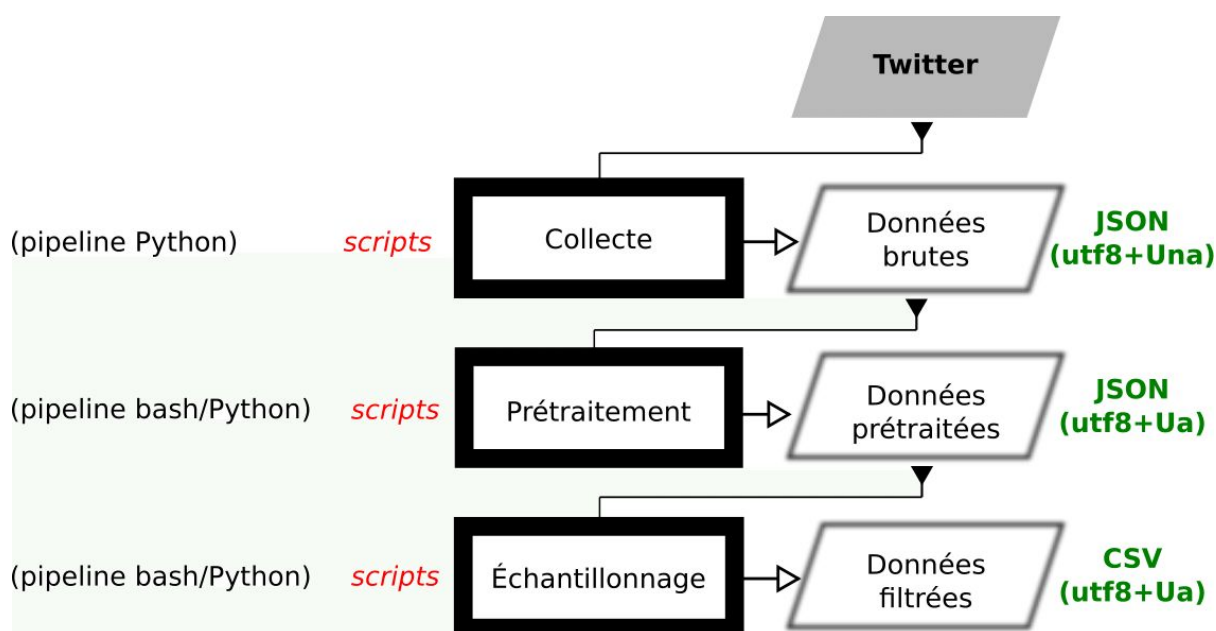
Twitter

(pipeline Python) scripts Collecte Données brutes JSON (utf8+Una)

(pipeline bash/Python) scripts Prétraitement Données prétraitées JSON (utf8+Ua)

(pipeline bash/Python) scripts Échantillonnage Données filtrées CSV (utf8+Ua)